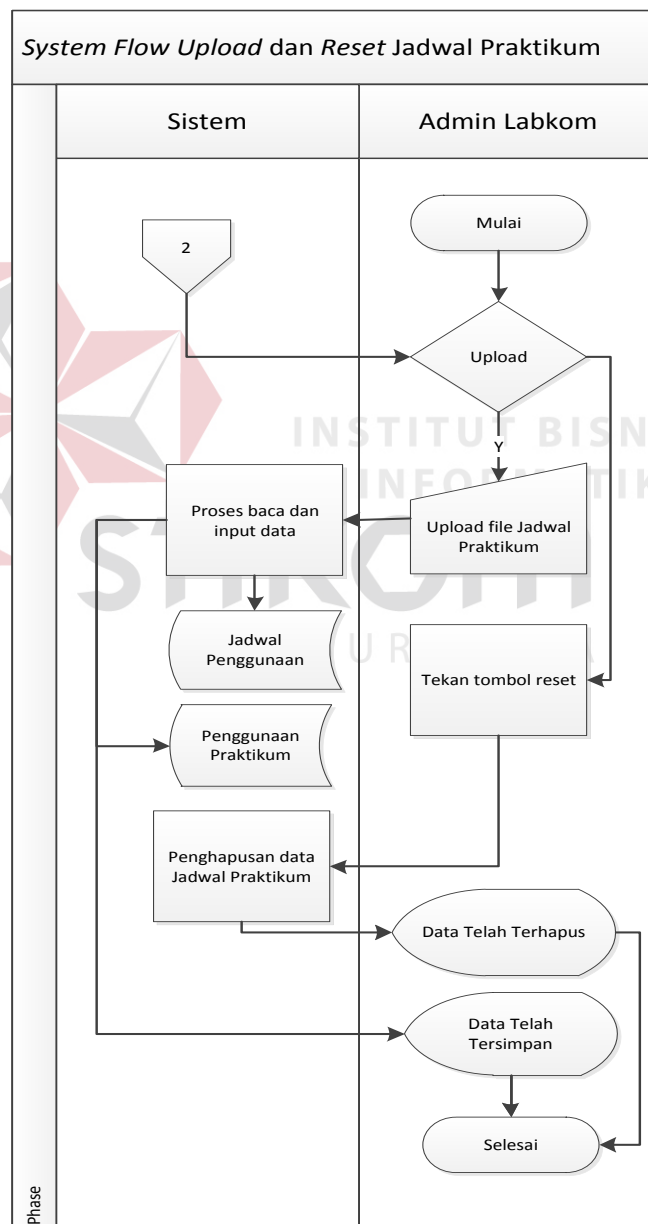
System Flow Upload dan Reset Jadwal Praktikum

Sistem

Admin Labkom

2

Mulai

Upload

Y

Proses baca dan input data

Upload file Jadwal Praktikum

Jadwal Penggunaan

Tekan tombol reset

Penggunaan Praktikum

Penghapusan data Jadwal Praktikum

Data Telah Terhapus

Data Telah Tersimpan

Selesai

Phase

INSTITUT BISNIS INFORMATIKA